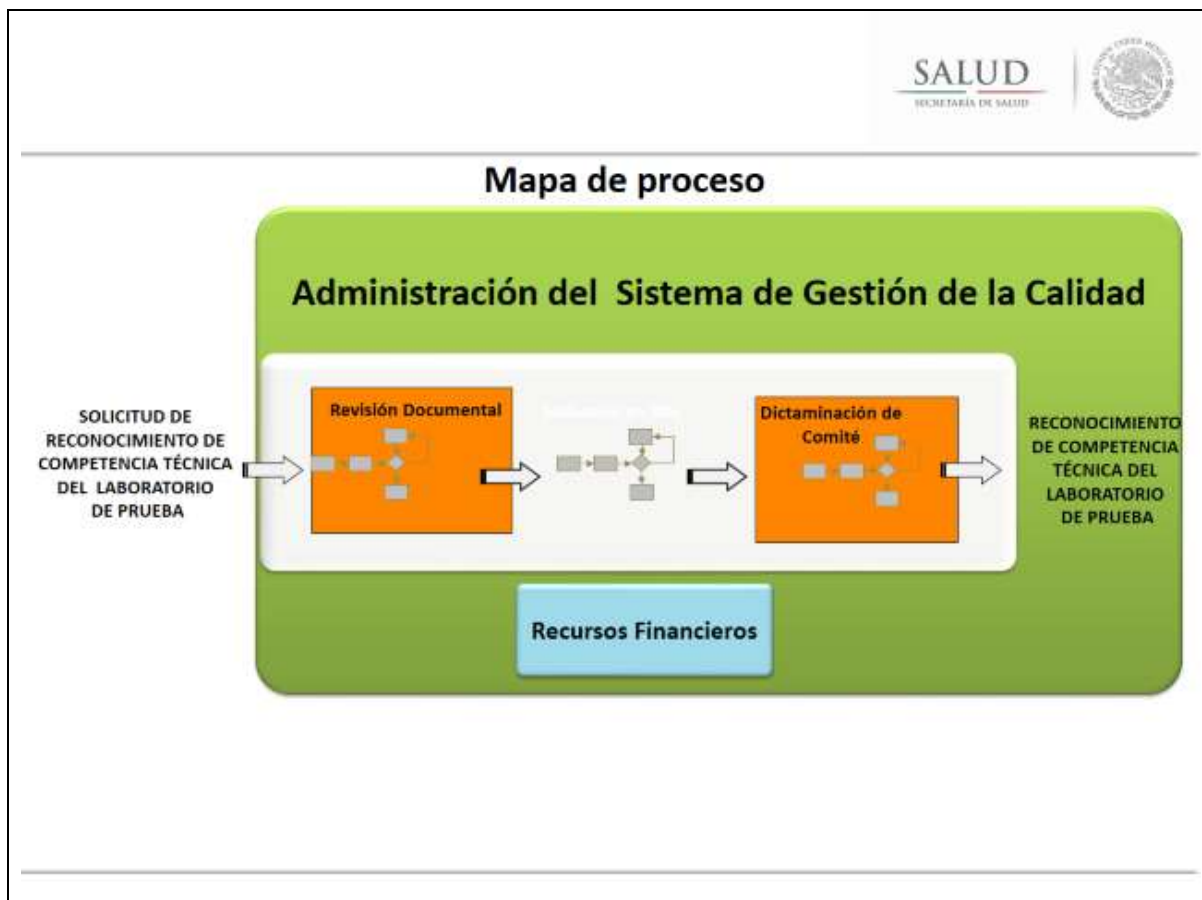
SALUD
SECRETARÍA DE SALUD

Mapa de proceso

Administración del Sistema de Gestión de la Calidad

SOLICITUD DE RECONOCIMIENTO DE COMPETENCIA TÉCNICA DEL LABORATORIO DE PRUEBA

Revisión Documental

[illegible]

Dictaminación de Comité

RECONOCIMIENTO DE COMPETENCIA TÉCNICA DEL LABORATORIO DE PRUEBA

Recursos Financieros